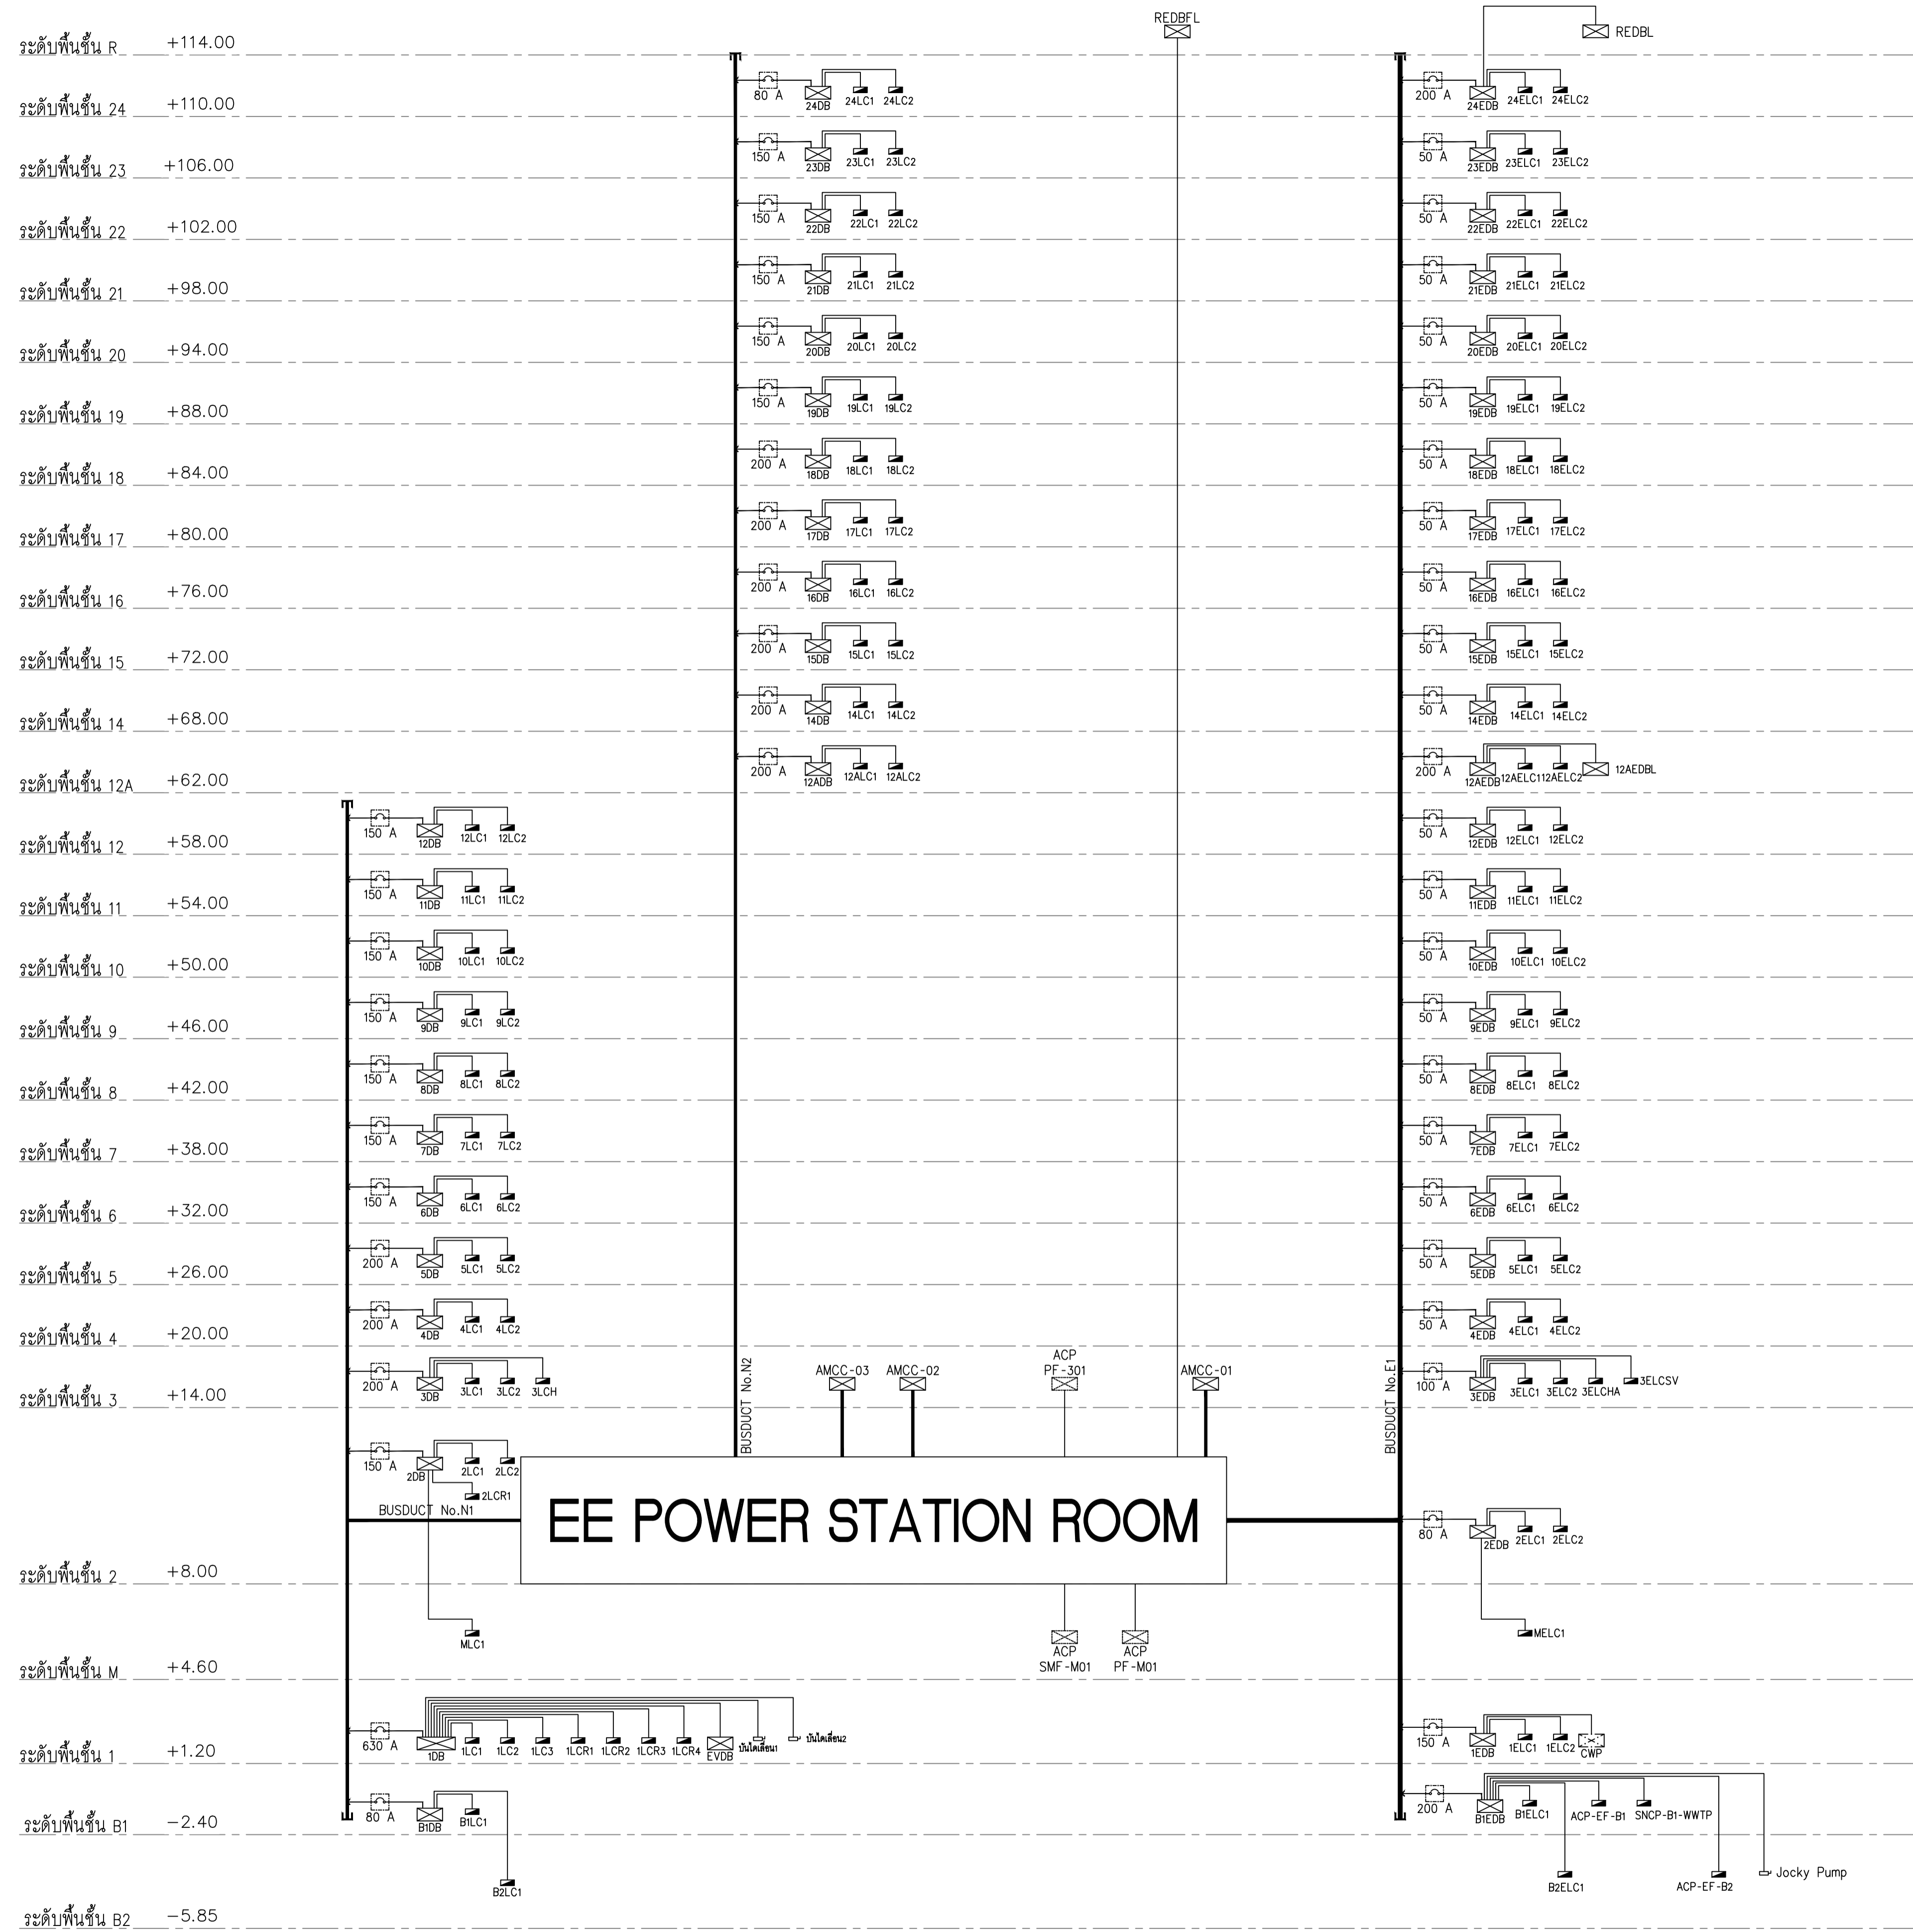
ระดับพื้นชั้น R +114.00
ระดับพื้นชั้น 24 +110.00
ระดับพื้นชั้น 23 +106.00
ระดับพื้นชั้น 22 +102.00
ระดับพื้นชั้น 21 +98.00
ระดับพื้นชั้น 20 +94.00
ระดับพื้นชั้น 19 +88.00
ระดับพื้นชั้น 18 +84.00
ระดับพื้นชั้น 17 +80.00
ระดับพื้นชั้น 16 +76.00
ระดับพื้นชั้น 15 +72.00
ระดับพื้นชั้น 14 +68.00
ระดับพื้นชั้น 12A +62.00
ระดับพื้นชั้น 12 +58.00
ระดับพื้นชั้น 11 +54.00
ระดับพื้นชั้น 10 +50.00
ระดับพื้นชั้น 9 +46.00
ระดับพื้นชั้น 8 +42.00
ระดับพื้นชั้น 7 +38.00
ระดับพื้นชั้น 6 +32.00
ระดับพื้นชั้น 5 +26.00
ระดับพื้นชั้น 4 +20.00
ระดับพื้นชั้น 3 +14.00
ระดับพื้นชั้น 2 +8.00
ระดับพื้นชั้น M +4.60
ระดับพื้นชั้น 1 +1.20
ระดับพื้นชั้น B1 −2.40
ระดับพื้นชั้น B2 −5.85

REDBFL
REDBL

80 A 24DB 24LC1 24LC2
150 A 23DB 23LC1 23LC2
150 A 22DB 22LC1 22LC2
150 A 21DB 21LC1 21LC2
150 A 20DB 20LC1 20LC2
150 A 19DB 19LC1 19LC2
200 A 18DB 18LC1 18LC2
200 A 17DB 17LC1 17LC2
200 A 16DB 16LC1 16LC2
200 A 15DB 15LC1 15LC2
200 A 14DB 14LC1 14LC2
200 A 12ADB 12ALC1 12ALC2

200 A 24EDB 24ELC1 24ELC2
50 A 23EDB 23ELC1 23ELC2
50 A 22EDB 22ELC1 22ELC2
50 A 21EDB 21ELC1 21ELC2
50 A 20EDB 20ELC1 20ELC2
50 A 19EDB 19ELC1 19ELC2
50 A 18EDB 18ELC1 18ELC2
50 A 17EDB 17ELC1 17ELC2
50 A 16EDB 16ELC1 16ELC2
50 A 15EDB 15ELC1 15ELC2
50 A 14EDB 14ELC1 14ELC2
200 A 12AEDB 12AELC1 12AELC2 12AEDBL
50 A 12EDB 12ELC1 12ELC2
50 A 11EDB 11ELC1 11ELC2
50 A 10EDB 10ELC1 10ELC2
50 A 9EDB 9ELC1 9ELC2
50 A 8EDB 8ELC1 8ELC2
50 A 7EDB 7ELC1 7ELC2
50 A 6EDB 6ELC1 6ELC2
50 A 5EDB 5ELC1 5ELC2
50 A 4EDB 4ELC1 4ELC2
100 A 3EDB 3ELC1 3ELC2 3ELCHA 3ELCSV
80 A 2EDB 2ELC1 2ELC2
MELC1
150 A 1EDB 1ELC1 1ELC2 CWP
200 A B1EDB B1ELC1 ACP-EF-B1 SNCP-B1-WWTP
B2ELC1 ACP-EF-B2 Jocky Pump

150 A 12DB 12LC1 12LC2
150 A 11DB 11LC1 11LC2
150 A 10DB 10LC1 10LC2
150 A 9DB 9LC1 9LC2
150 A 8DB 8LC1 8LC2
150 A 7DB 7LC1 7LC2
150 A 6DB 6LC1 6LC2
200 A 5DB 5LC1 5LC2
200 A 4DB 4LC1 4LC2
200 A 3DB 3LC1 3LC2 3LCH
150 A 2DB 2LC1 2LC2 2LCR1
BUSDUCT No.N1
MLC1
630 A 1DB 1LC1 1LC2 1LC3 1LCR1 1LCR2 1LCR3 1LCR4 EVDB บันไดเลื่อน1 บันไดเลื่อน2
80 A B1DB B1LC1
B2LC1

BUSDUCT No.N2
BUSDUCT No.E1
AMCC-03 AMCC-02 ACP PF-301 AMCC-01
EE POWER STATION ROOM
ACP SMF-M01 ACP PF-M01